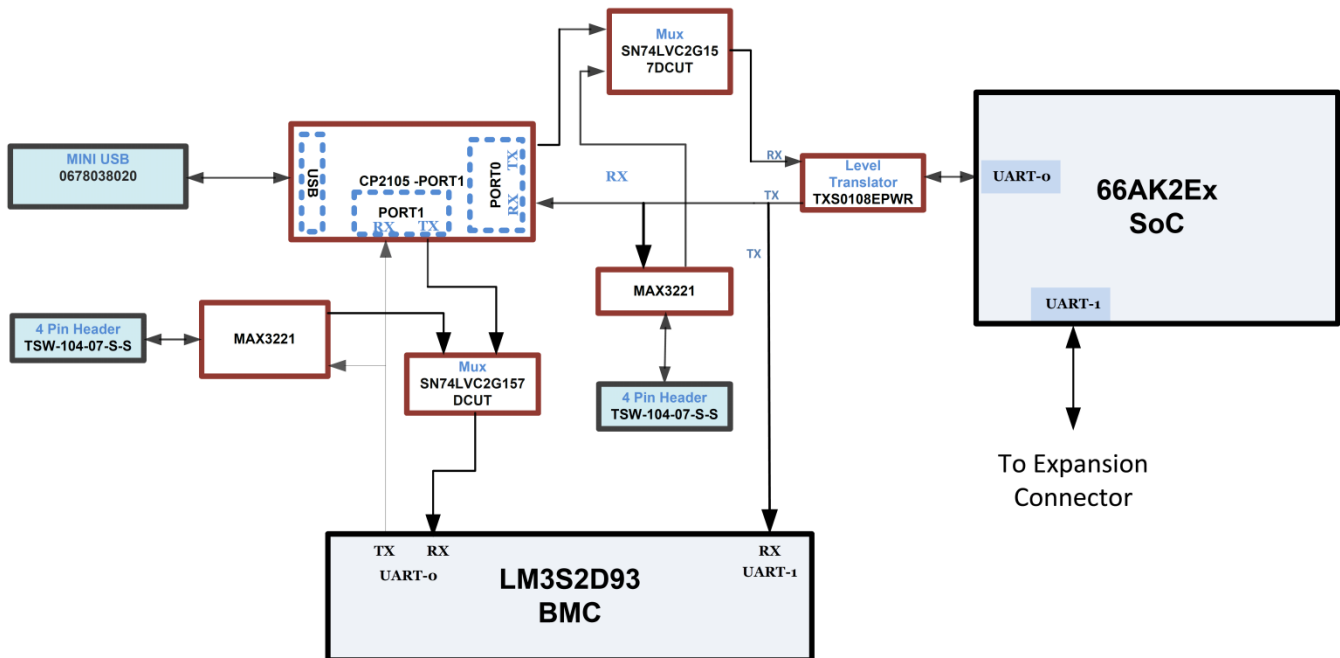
Mux
SN74LVC2G15
7DCUT

MINI USB
0678038020

USB
CP2105 -PORT1
PORT1
RX TX
PORT0
TX
RX

RX

RX
Level
Translator
TXS0108EPWR

TX

TX

UART-0

66AK2Ex
SoC

UART-1

4 Pin Header
TSW-104-07-S-S

MAX3221

Mux
SN74LVC2G157
DCUT

MAX3221

4 Pin Header
TSW-104-07-S-S

To Expansion
Connector

TX RX
UART-0

LM3S2D93
BMC

RX
UART-1